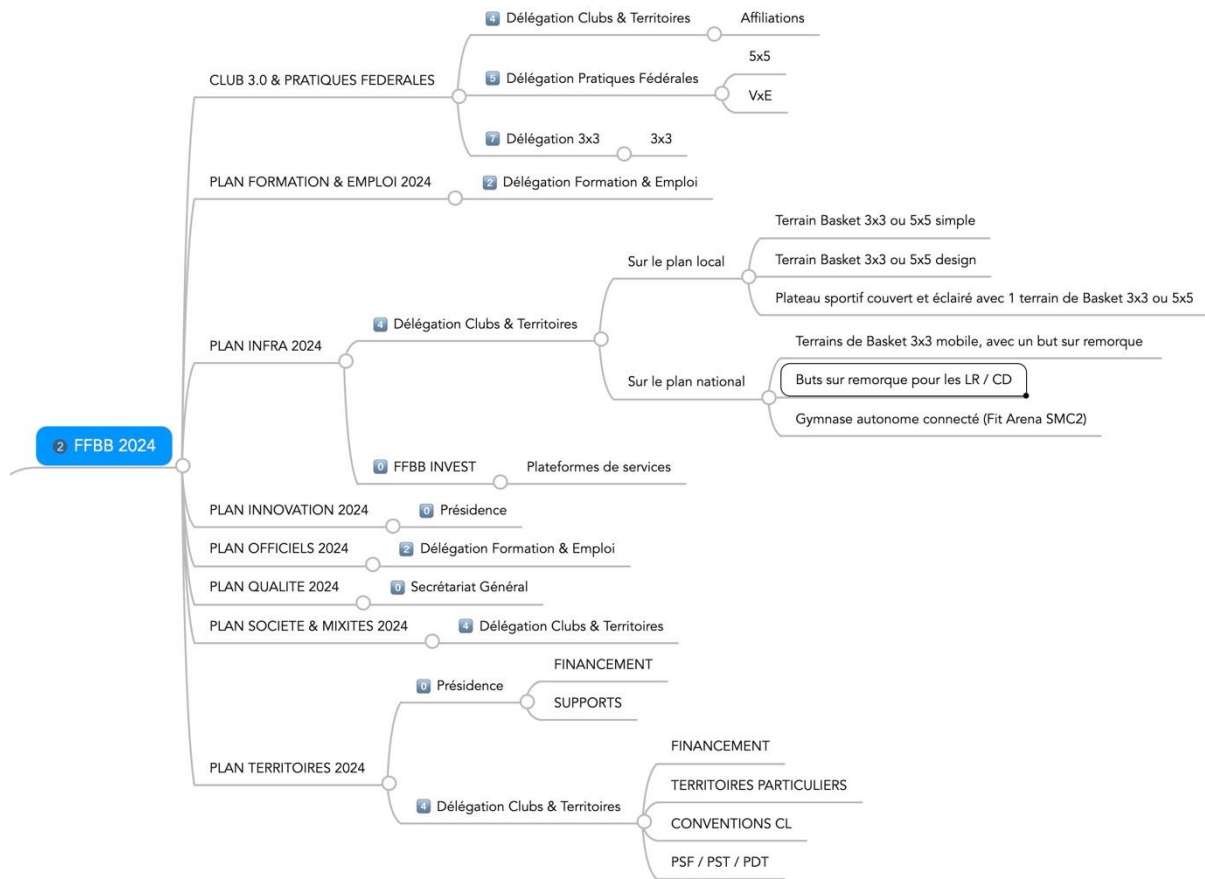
2 FFBB 2024

CLUB 3.0 & PRATIQUES FEDERALES

4 Délégation Clubs & Territoires

Affiliations

5 Délégation Pratiques Fédérales

5x5

VxE

7 Délégation 3x3

3x3

PLAN FORMATION & EMPLOI 2024

2 Délégation Formation & Emploi

PLAN INFRA 2024

4 Délégation Clubs & Territoires

Sur le plan local

Terrain Basket 3x3 ou 5x5 simple

Terrain Basket 3x3 ou 5x5 design

Plateau sportif couvert et éclairé avec 1 terrain de Basket 3x3 ou 5x5

Sur le plan national

Terrains de Basket 3x3 mobile, avec un but sur remorque

Buts sur remorque pour les LR / CD

Gymnase autonome connecté (Fit Arena SMC2)

0 FFBB INVEST

Plateformes de services

PLAN INNOVATION 2024

0 Présidence

PLAN OFFICIELS 2024

2 Délégation Formation & Emploi

PLAN QUALITE 2024

0 Secrétariat Général

PLAN SOCIETE & MIXITES 2024

4 Délégation Clubs & Territoires

PLAN TERRITOIRES 2024

0 Présidence

FINANCEMENT

SUPPORTS

4 Délégation Clubs & Territoires

FINANCEMENT

TERRITOIRES PARTICULIERS

CONVENTIONS CL

PSF / PST / PDT